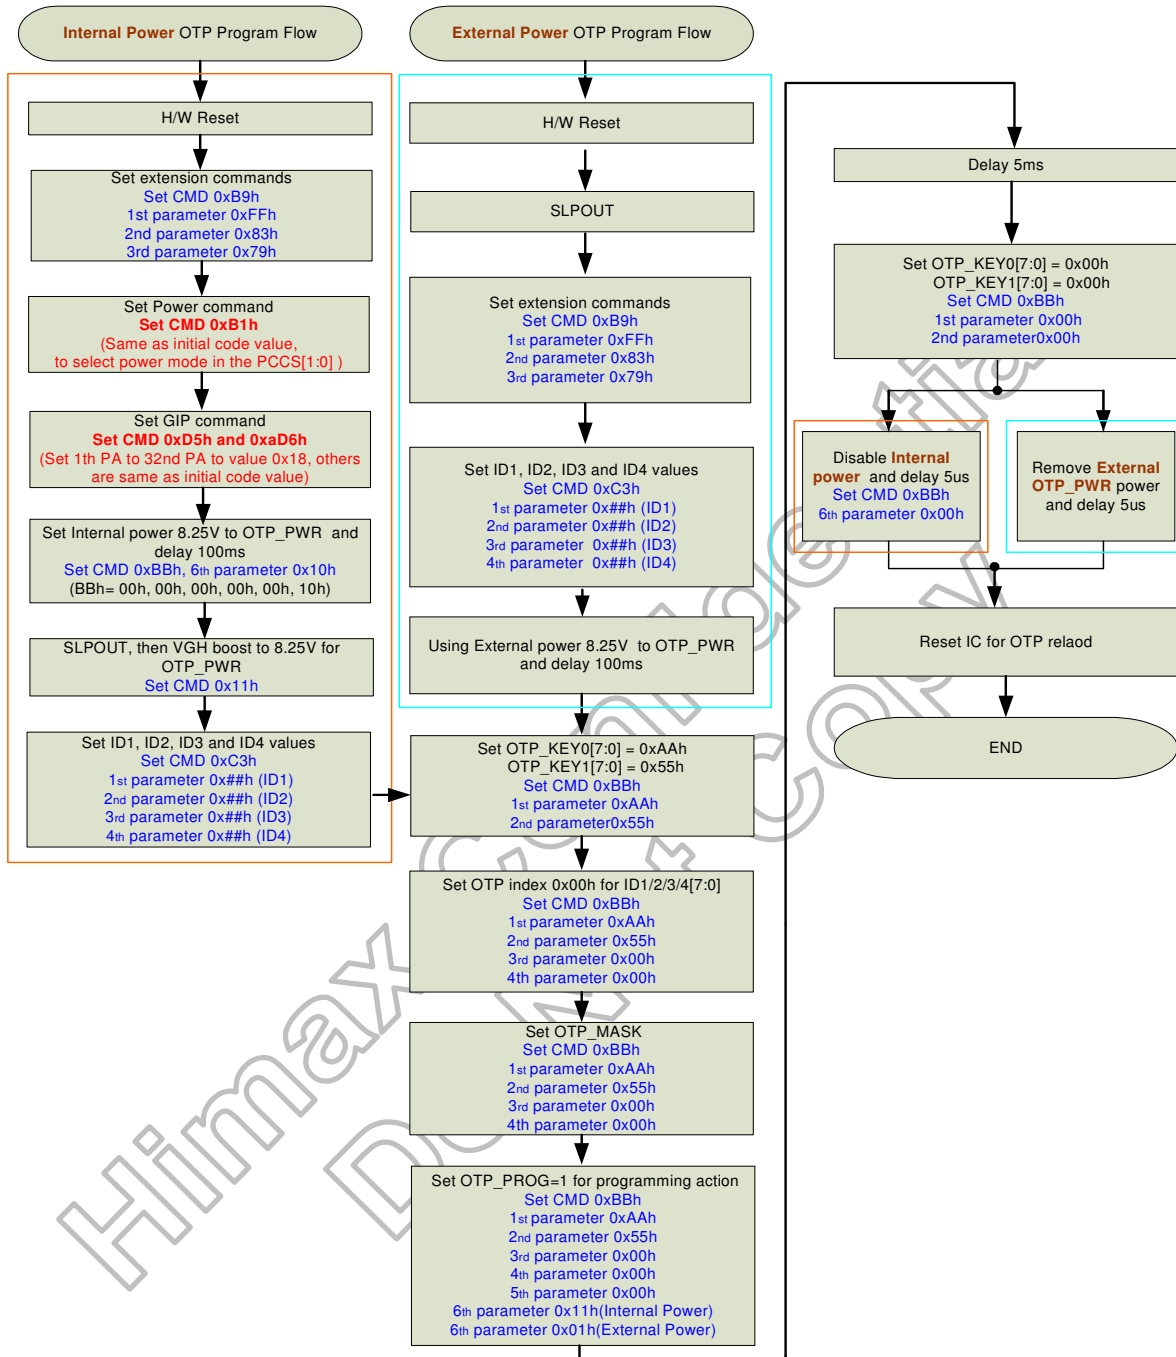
Internal Power OTP Program Flow

H/W Reset

Set extension commands
Set CMD 0xB9h
1st parameter 0xFFh
2nd parameter 0x83h
3rd parameter 0x79h

Set Power command
Set CMD 0xB1h
(Same as initial code value,
to select power mode in the PCCS[1:0] )

Set GIP command
Set CMD 0xD5h and 0xaD6h
(Set 1th PA to 32nd PA to value 0x18, others are same as initial code value)

Set Internal power 8.25V to OTP_PWR and delay 100ms
Set CMD 0xBBh, 6th parameter 0x10h
(BBh= 00h, 00h, 00h, 00h, 00h, 10h)

SLPOUT, then VGH boost to 8.25V for OTP_PWR
Set CMD 0x11h

Set ID1, ID2, ID3 and ID4 values
Set CMD 0xC3h
1st parameter 0x##h (ID1)
2nd parameter 0x##h (ID2)
3rd parameter 0x##h (ID3)
4th parameter 0x##h (ID4)

External Power OTP Program Flow

H/W Reset

SLPOUT

Set extension commands
Set CMD 0xB9h
1st parameter 0xFFh
2nd parameter 0x83h
3rd parameter 0x79h

Set ID1, ID2, ID3 and ID4 values
Set CMD 0xC3h
1st parameter 0x##h (ID1)
2nd parameter 0x##h (ID2)
3rd parameter 0x##h (ID3)
4th parameter 0x##h (ID4)

Using External power 8.25V to OTP_PWR and delay 100ms

Set OTP_KEY0[7:0] = 0xAAh
OTP_KEY1[7:0] = 0x55h
Set CMD 0xBBh
1st parameter 0xAAh
2nd parameter0x55h

Set OTP index 0x00h for ID1/2/3/4[7:0]
Set CMD 0xBBh
1st parameter 0xAAh
2nd parameter 0x55h
3rd parameter 0x00h
4th parameter 0x00h

Set OTP_MASK
Set CMD 0xBBh
1st parameter 0xAAh
2nd parameter 0x55h
3rd parameter 0x00h
4th parameter 0x00h

Set OTP_PROG=1 for programming action
Set CMD 0xBBh
1st parameter 0xAAh
2nd parameter 0x55h
3rd parameter 0x00h
4th parameter 0x00h
5th parameter 0x00h
6th parameter 0x11h(Internal Power)
6th parameter 0x01h(External Power)

Delay 5ms

Set OTP_KEY0[7:0] = 0x00h
OTP_KEY1[7:0] = 0x00h
Set CMD 0xBBh
1st parameter 0x00h
2nd parameter0x00h

Disable Internal power and delay 5us
Set CMD 0xBBh
6th parameter 0x00h

Remove External OTP_PWR power and delay 5us

Reset IC for OTP relaod

END

Himax Confidential
Do Not Copy